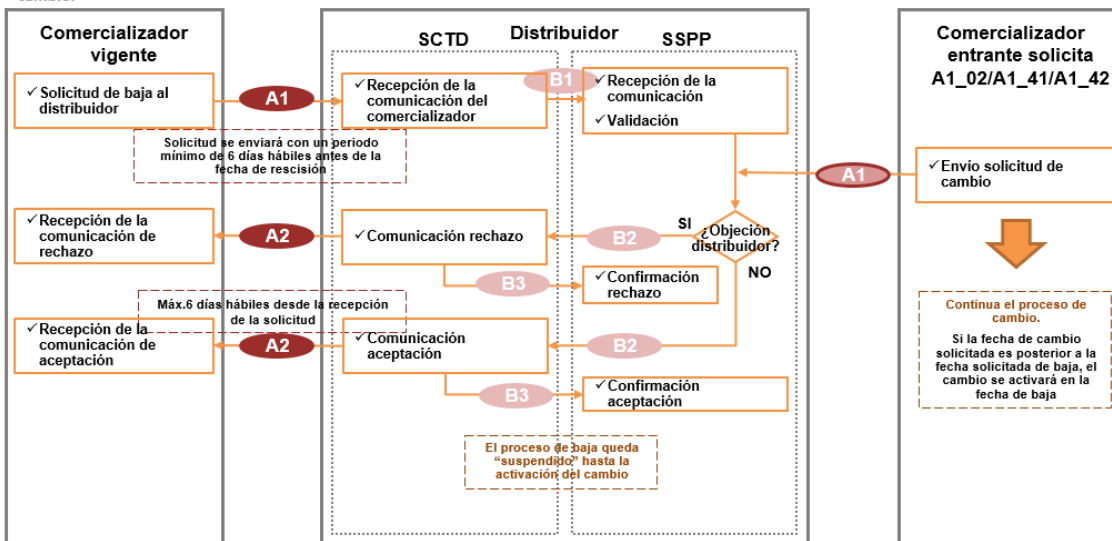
Comercializador vigente

Distribuidor

SCTD

SSPP

Comercializador entrante solicita A1_02/A1_41/A1_42

✓ Solicitud de baja al distribuidor

A1

✓ Recepción de la comunicación del comercializador

B1

✓ Recepción de la comunicación

✓ Validación

Solicitud se enviará con un periodo mínimo de 6 días hábiles antes de la fecha de rescisión

✓ Envío solicitud de cambio

A1

✓ Recepción de la comunicación de rechazo

A2

✓ Comunicación rechazo

B2

SI

¿Objeción distribuidor?

NO

B3

✓ Confirmación rechazo

Máx.6 días hábiles desde la recepción de la solicitud

✓ Recepción de la comunicación de aceptación

A2

✓ Comunicación aceptación

B2

B3

✓ Confirmación aceptación

El proceso de baja queda "suspendido" hasta la activación del cambio

Continua el proceso de cambio.

Si la fecha de cambio solicitada es posterior a la fecha solicitada de baja, el cambio se activará en la fecha de baja